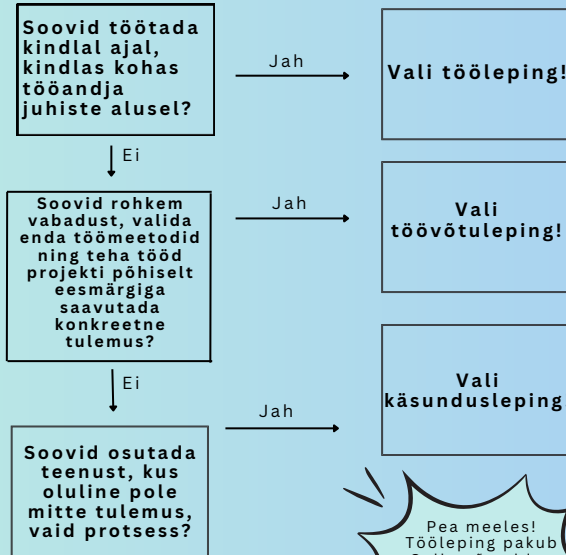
Soovid töötada kindlal ajal, kindlas kohas tööandja juhiste alusel?

Jah

Vali tööleping!

Ei

Soovid rohkem vabadust, valida enda töömeetodid ning teha tööd projekti põhiselt eesmärgiga saavutada konkreetne tulemus?

Jah

Vali töövõtuleping!

Ei

Soovid osutada teenust, kus oluline pole mitte tulemus, vaid protsess?

Jah

Vali käsundusleping

Pea meeles! Tööleping pakub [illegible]